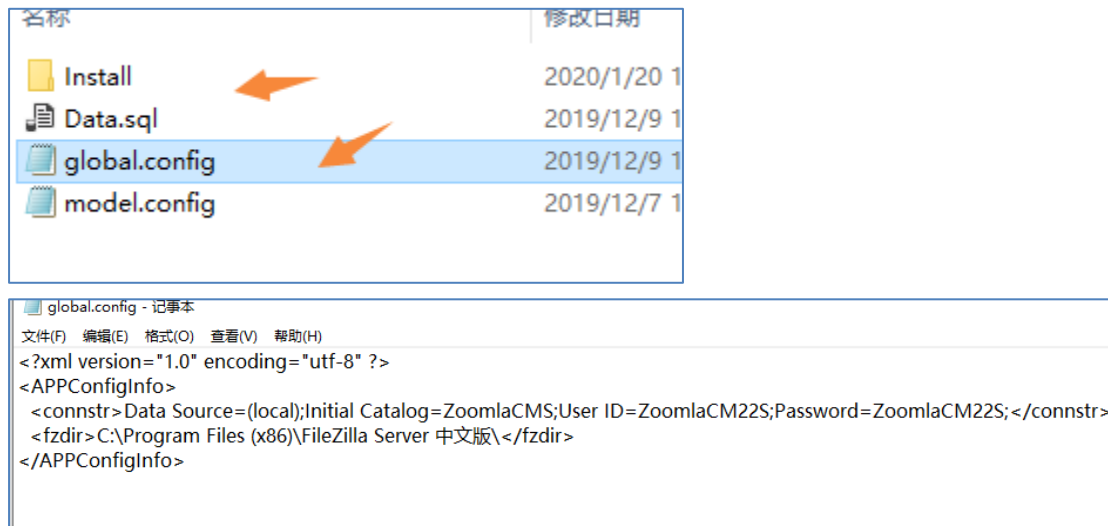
名称 修改日期

Install 2020/1/20 1

Data.sql 2019/12/9 1

global.config 2019/12/9 1

model.config 2019/12/7 1

global.config - 记事本

文件(F) 编辑(E) 格式(O) 查看(V) 帮助(H)

<?xml version="1.0" encoding="utf-8" ?>
<APPConfigInfo>
<connstr>Data Source=(local);Initial Catalog=ZoomlaCMS;User ID=ZoomlaCM22S;Password=ZoomlaCM22S;</connstr>
<fzdir>C:\Program Files (x86)\FileZilla Server 中文版\</fzdir>
</APPConfigInfo>